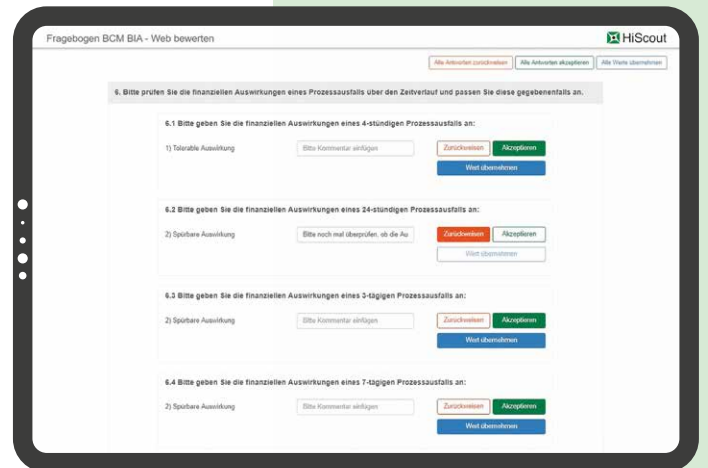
Fragebogen BCM BIA - Web bewerten

HiScout

Alle Antworten zurückweisen | Alle Antworten akzeptieren | Alle Werte übernehmen

6. Bitte prüfen Sie die finanziellen Auswirkungen eines Prozessausfalls über den Zeitverlauf und passen Sie diese gegebenenfalls an.

6.1 Bitte geben Sie die finanziellen Auswirkungen eines 4-stündigen Prozessausfalls an:

1) Tolerable Auswirkung

Bitte Kommentar einfügen

Zurückweisen | Akzeptieren

Wert übernehmen

6.2 Bitte geben Sie die finanziellen Auswirkungen eines 24-stündigen Prozessausfalls an:

2) Spürbare Auswirkung

Bitte noch mal überprüfen, ob die Au

Zurückweisen | Akzeptieren

Wert übernehmen

6.3 Bitte geben Sie die finanziellen Auswirkungen eines 3-tägigen Prozessausfalls an:

2) Spürbare Auswirkung

Bitte Kommentar einfügen

Zurückweisen | Akzeptieren

Wert übernehmen

6.4 Bitte geben Sie die finanziellen Auswirkungen eines 7-tägigen Prozessausfalls an:

2) Spürbare Auswirkung

Bitte Kommentar einfügen

Zurückweisen | Akzeptieren

Wert übernehmen